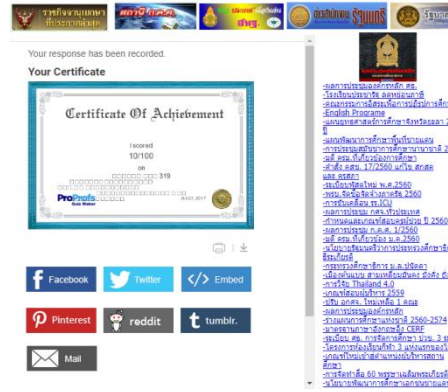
Your response has been recorded.

Your Certificate

Certificate Of Achievement

I scored
10/100
on

ProProfs

Facebook
Twitter
Embed
Pinterest
reddit
tumblr.
Mail

-English Program
-ระเบียบสำนักนายกรัฐมนตรี พ.ศ.2560
-การปรับเปลี่ยน ICU
-ระเบียบ ก.ค.ศ. 1/2560
-การวิจัย Thailand 4.0
-การขับเคลื่อนการปฏิรูปการศึกษา 2559
-คำสั่ง คสช. 17/2560
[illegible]